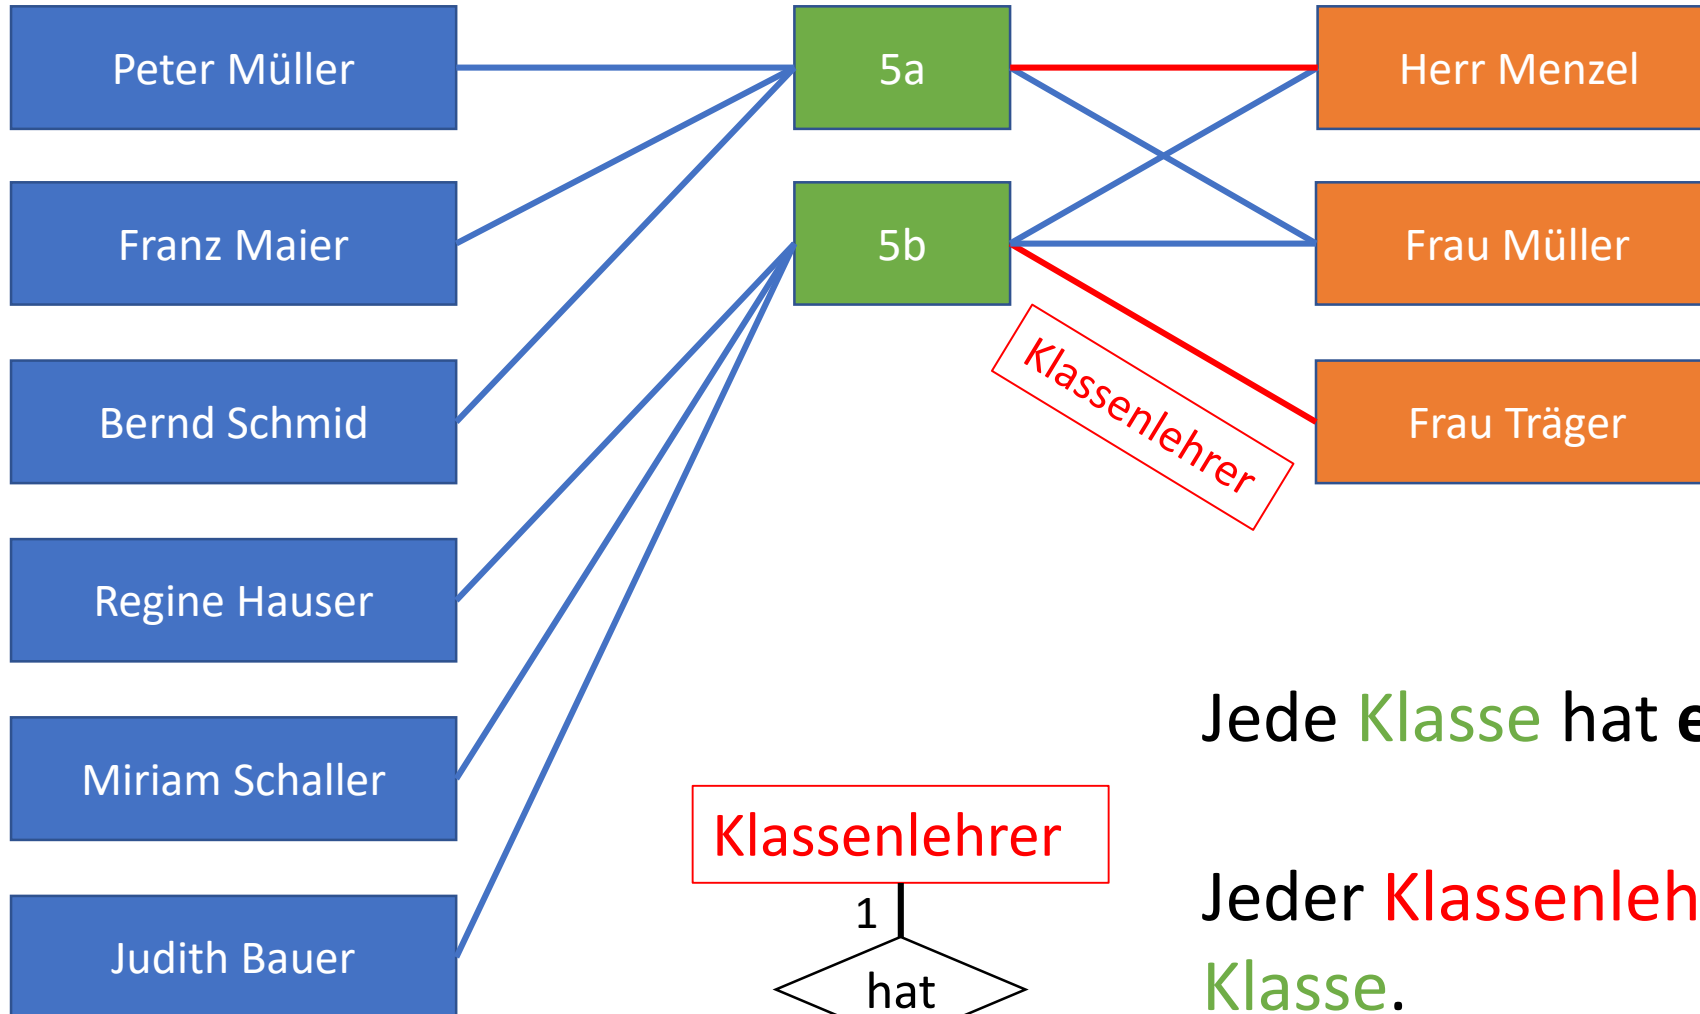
Peter Müller

5a

Herr Menzel

Franz Maier

5b

Frau Müller

Klassenlehrer

Bernd Schmid

Frau Träger

Regine Hauser

Miriam Schaller

Judith Bauer

Jede Klasse hat e

Klassenlehrer

1

hat

Jeder Klassenleh

Klasse.